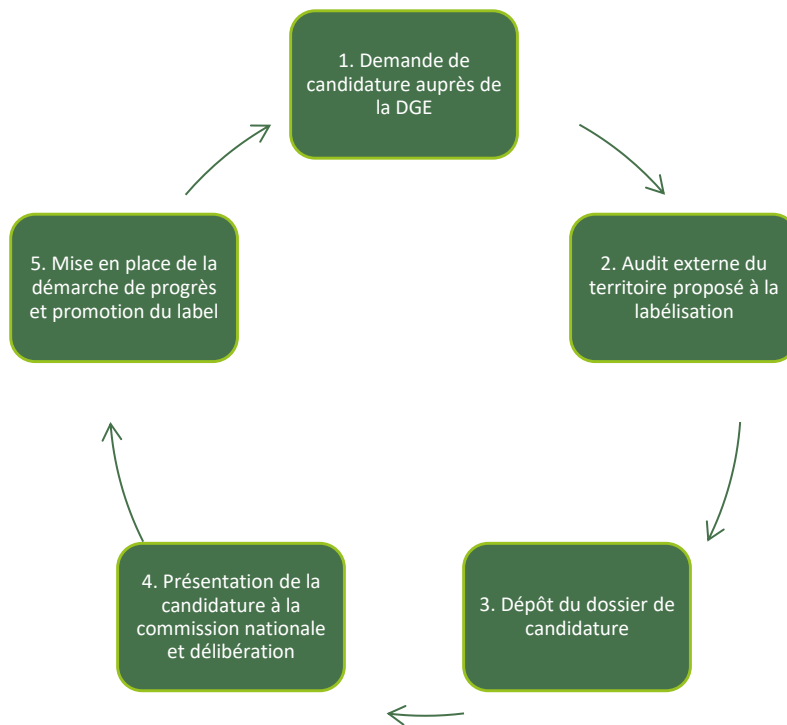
1. Demande de candidature auprès de la DGE

2. Audit externe du territoire proposé à la labélisation

3. Dépôt du dossier de candidature

4. Présentation de la candidature à la commission nationale et délibération

5. Mise en place de la démarche de progrès et promotion du label